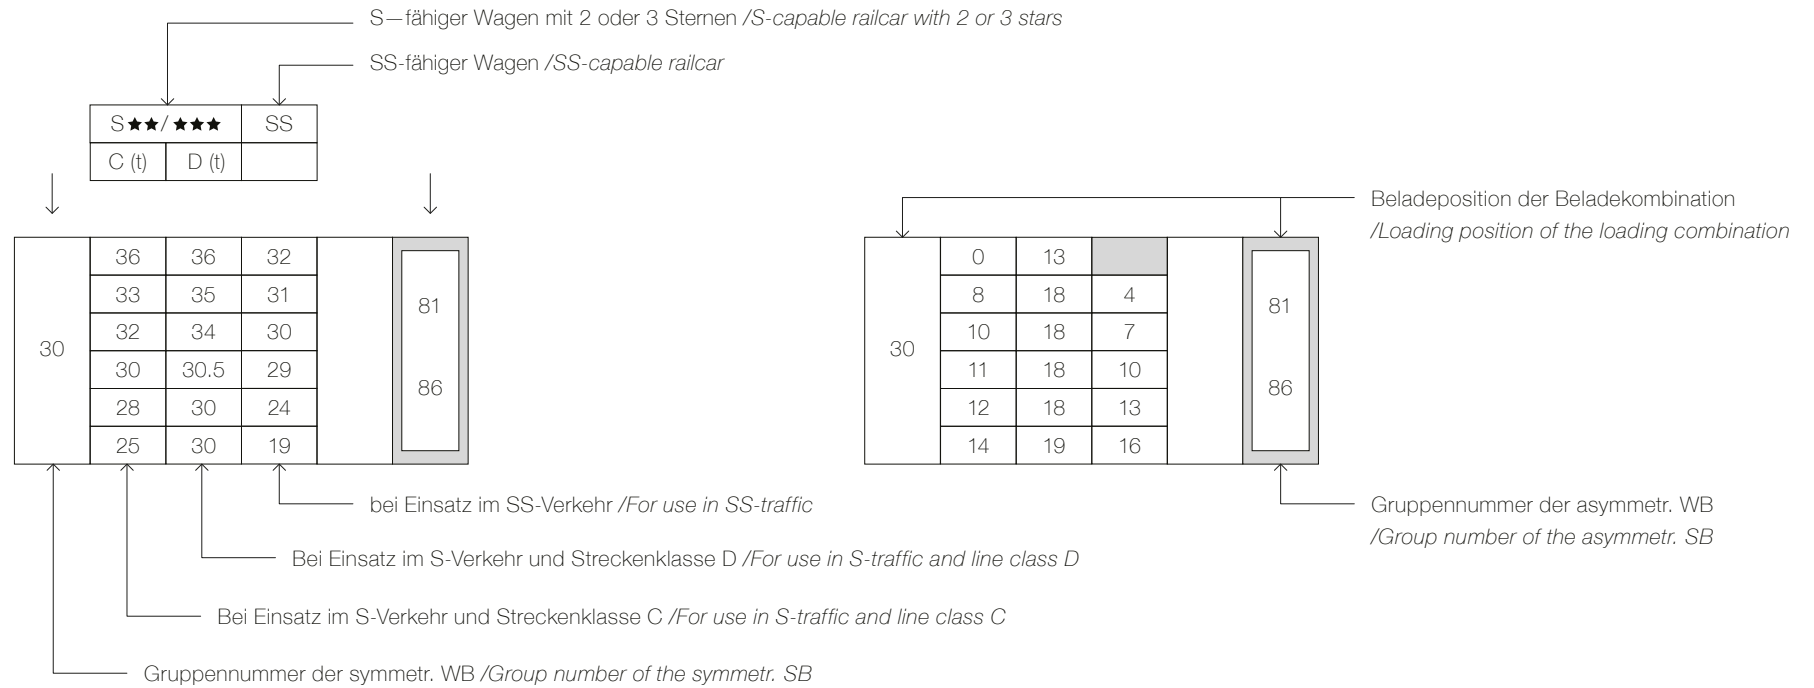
S—fähiger Wagen mit 2 oder 3 Sternen /S-capable railcar with 2 or 3 stars

SS-fähiger Wagen /SS-capable railcar

| S★★/★★★ | | SS |
|---|---|---|
| C (t) | D (t) | |

| 30 | 36 | 36 | 32 | | 81 86 |
|---|---|---|---|---|---|
| | 33 | 35 | 31 | | |
| | 32 | 34 | 30 | | |
| | 30 | 30.5 | 29 | | |
| | 28 | 30 | 24 | | |
| | 25 | 30 | 19 | | |

bei Einsatz im SS-Verkehr /For use in SS-traffic

Bei Einsatz im S-Verkehr und Streckenklasse D /For use in S-traffic and line class D

Bei Einsatz im S-Verkehr und Streckenklasse C /For use in S-traffic and line class C

Gruppennummer der symmetr. WB /Group number of the symmetr. SB

Beladeposition der Beladekombination /Loading position of the loading combination

| 30 | 0 | 13 | | | 81 86 |
|---|---|---|---|---|---|
| | 8 | 18 | 4 | | |
| | 10 | 18 | 7 | | |
| | 11 | 18 | 10 | | |
| | 12 | 18 | 13 | | |
| | 14 | 19 | 16 | | |

Gruppennummer der asymmetr. WB /Group number of the asymmetr. SB